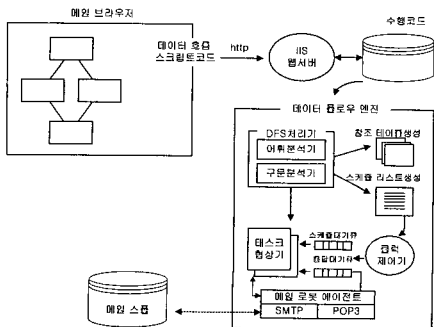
메일 브라우저

데이터 흐름 스크립트코드

http

IIS 웹서버

수행코드

데이터 플로우 엔진

DFS처리기

어휘분석기

구문분석기

참조 테이블생성

스케쥴 리스트생성

태스크 협상기

스케쥴대기큐

협업대기큐

흐름 제어기

메일 로봇 에이전트

SMTP

POP3

메일 스풀